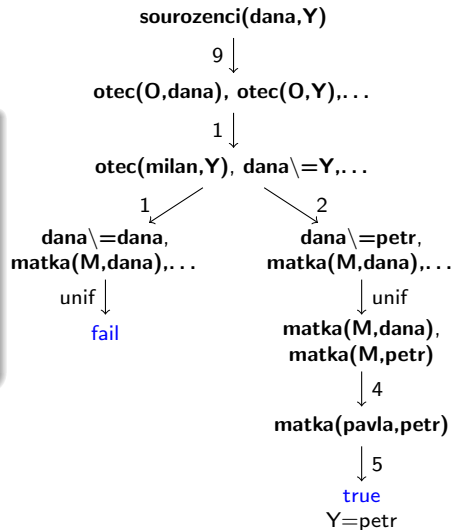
sourozenci(dana,Y)

9

otec(O,dana), otec(O,Y),...

1

otec(milan,Y), dana\=Y,...

1

2

dana\=dana, matka(M,dana),...

unif

fail

dana\=petr, matka(M,dana),...

unif

matka(M,dana), matka(M,petr)

4

matka(pavla,petr)

5

true
Y=petr